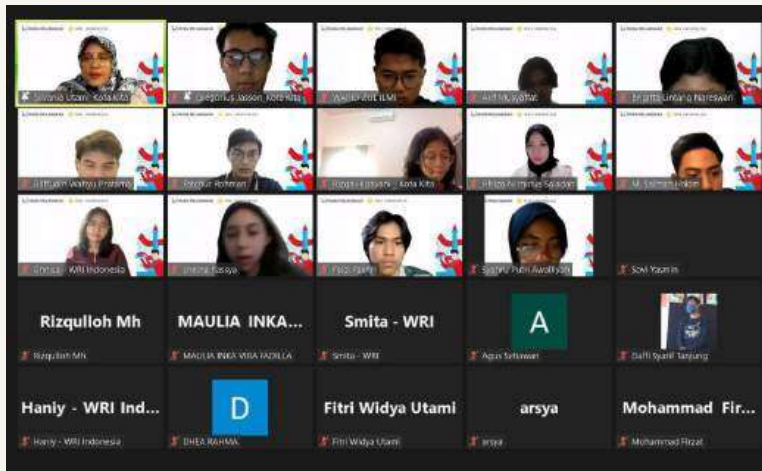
Srisonia Utami - Kota Kita
Gregorius Jasson - Kota Kita
Wahid Adi ILMI
Arif Mukyyafat
Brigitta Lintang Nareswari
Luthfullah Wahyu Pratama
Fachrul Rohman
Rizqa Laksani - Kota Kita
Hafiza Nirmala Sajadah
M. Salman Hakim
Annisa - WRI Indonesia
Untara Kasiya
Fadil Fahmi
Syahrul Putri Awaliyah
Sovi Yasmin
Rizqulloh Mh
Rizqulloh Mh
MAULIA INKA...
MAULIA INKA VIRA FADILLA
Smita - WRI
Smita - WRI
A
Agus Setiawan
Daffi Syarif Tanjung
Haniy - WRI Ind...
Haniy - WRI Indonesia
D
DHEA RAHMA
Fitri Widya Utami
Fitri Widya Utami
arsya
arsya
Mohammad Fir...
Mohammad Firzat